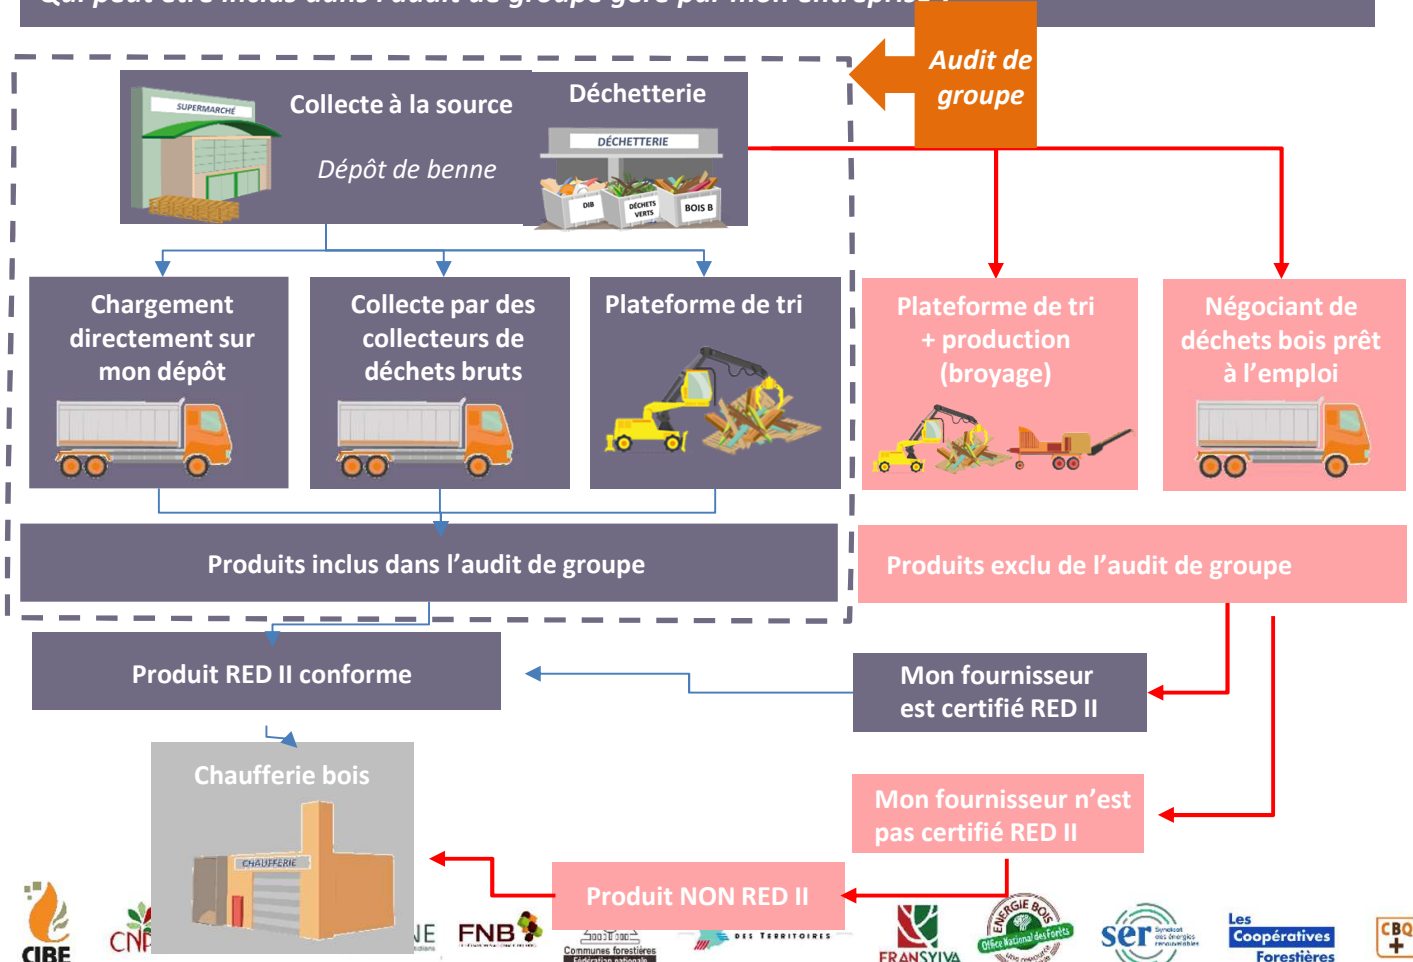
Audit de groupe

SUPERMARCHÉ

Collecte à la source

Dépôt de benne

Déchetterie

DÉCHETTERIE

DIB

DÉCHETS VERTS

BOIS B

Chargement directement sur mon dépôt

Collecte par des collecteurs de déchets bruts

Plateforme de tri

Plateforme de tri + production (broyage)

Négociant de déchets bois prêt à l'emploi

Produits inclus dans l'audit de groupe

Produits exclu de l'audit de groupe

Produit RED II conforme

Mon fournisseur est certifié RED II

Chaufferie bois

CHAUFFERIE

Mon fournisseur n'est pas certifié RED II

Produit NON RED II

CIBE

CN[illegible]

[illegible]NE

FNB

Communes forestières

DES TERRITOIRES

FRANSYLVA

ÉNERGIE BOIS

Office National des Forêts

ser

Les Coopératives Forestières

CBQ